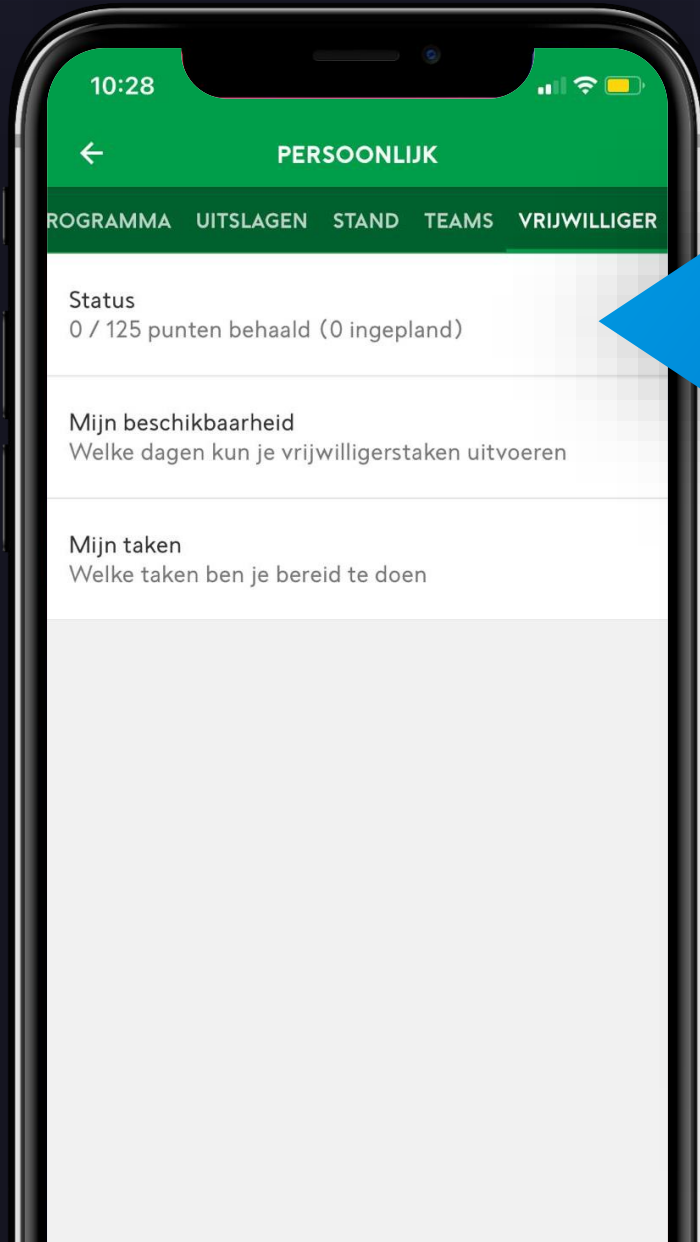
10:28

←

PERSOONLIJK

ROGRAMMA UITSLAGEN STAND TEAMS VRIJWILLIGER

Status
0 / 125 punten behaald (0 ingepland)

Mijn beschikbaarheid
Welke dagen kun je vrijwilligerstaken uitvoeren

Mijn taken
Welke taken ben je bereid te doen